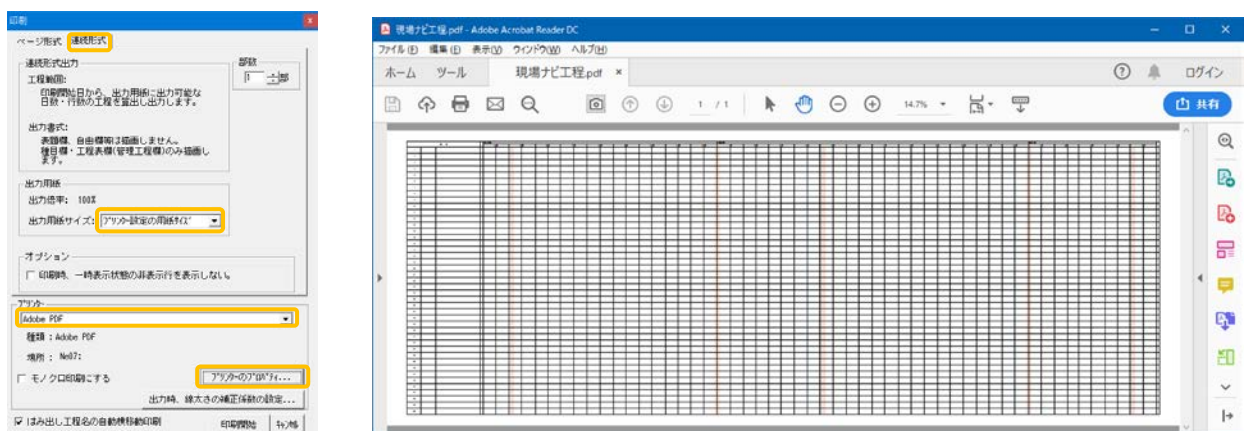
印刷
ページ形式 連続形式

連続形式出力
工程範囲:
印刷開始日から、出力用紙に出力可能な日数・行数の工程を算出し出力します。

出力書式:
表題欄、自由欄は描画しません。
種目欄・工程表欄(管理工程欄)のみ描画します。

部数
1 部

出力用紙
出力倍率: 100%
出力用紙サイズ: ﾌﾟﾘﾝﾀｰ設定の用紙ｻｲｽﾞ

オプション
印刷時、一時表示状態の非表示行を表示しない。

ﾌﾟﾘﾝﾀｰ
Adobe PDF
種類 : Adobe PDF
場所 : Ne07:
モノクロ印刷にする
ﾌﾟﾘﾝﾀｰのﾌﾟﾛﾊﾟﾃｨ...
出力時、線太さの補正係数の設定...
はみ出し工程名の自動横移動印刷
印刷開始
ｷｬﾝｾﾙ

現場ナビ工程.pdf - Adobe Acrobat Reader DC
ファイル(F) 編集(E) 表示(V) ウィンドウ(W) ヘルプ(H)
ホーム ツール 現場ナビ工程.pdf ×
ログイン
1 / 1
14.7%
共有